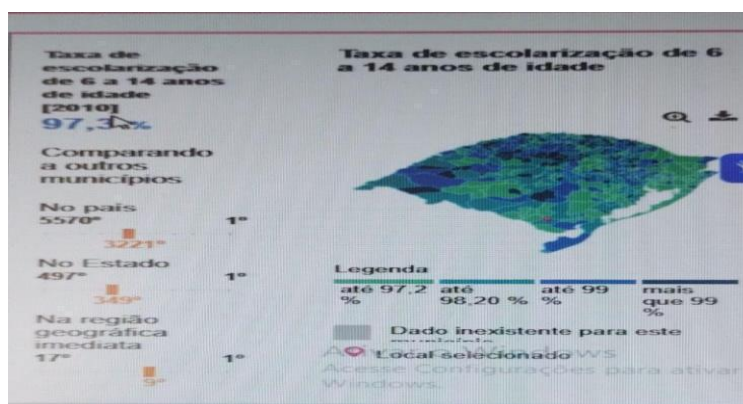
Taxa de escolarização de 6 a 14 anos de idade [2010]
97,3 %

Comparando a outros municípios

No país
5570º 1º
3221º

No Estado
497º 1º
349º

Na região geográfica imediata
17º 1º
9º

Taxa de escolarização de 6 a 14 anos de idade

Legenda

| até 97,2 % | até 98,20 % | até 99 % | mais que 99 % |
|---|---|---|---|

Dado inexistente para este município

Local selecionado

Ativar o Windows
Acesse Configurações para ativar o Windows.